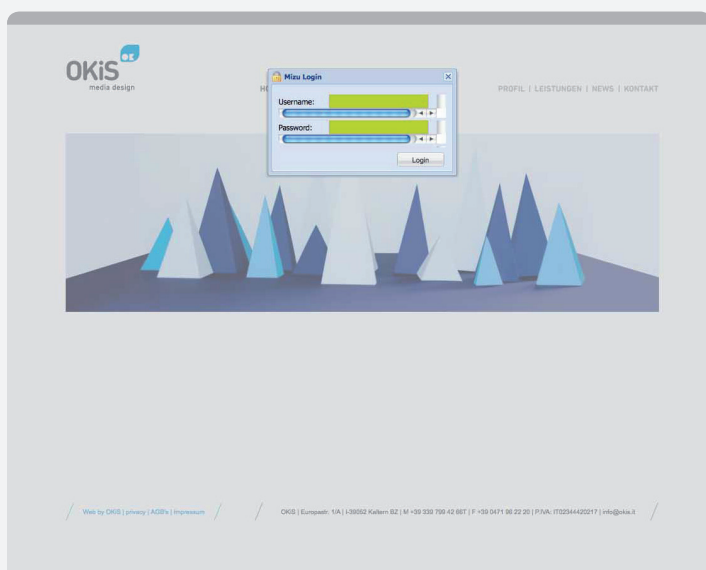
OKiS
media design

HO

Mizu Login

Username:

Password:

Login

PROFIL | LEISTUNGEN | NEWS | KONTAKT

Web by OKIS | privacy | AGBs | Impressum

OKIS | Europastr. 1/A | I-39052 Kaltern BZ | M +39 333 799 42 88T | F +39 0471 96 22 20 | P.IVA: IT02344420217 | info@okis.it